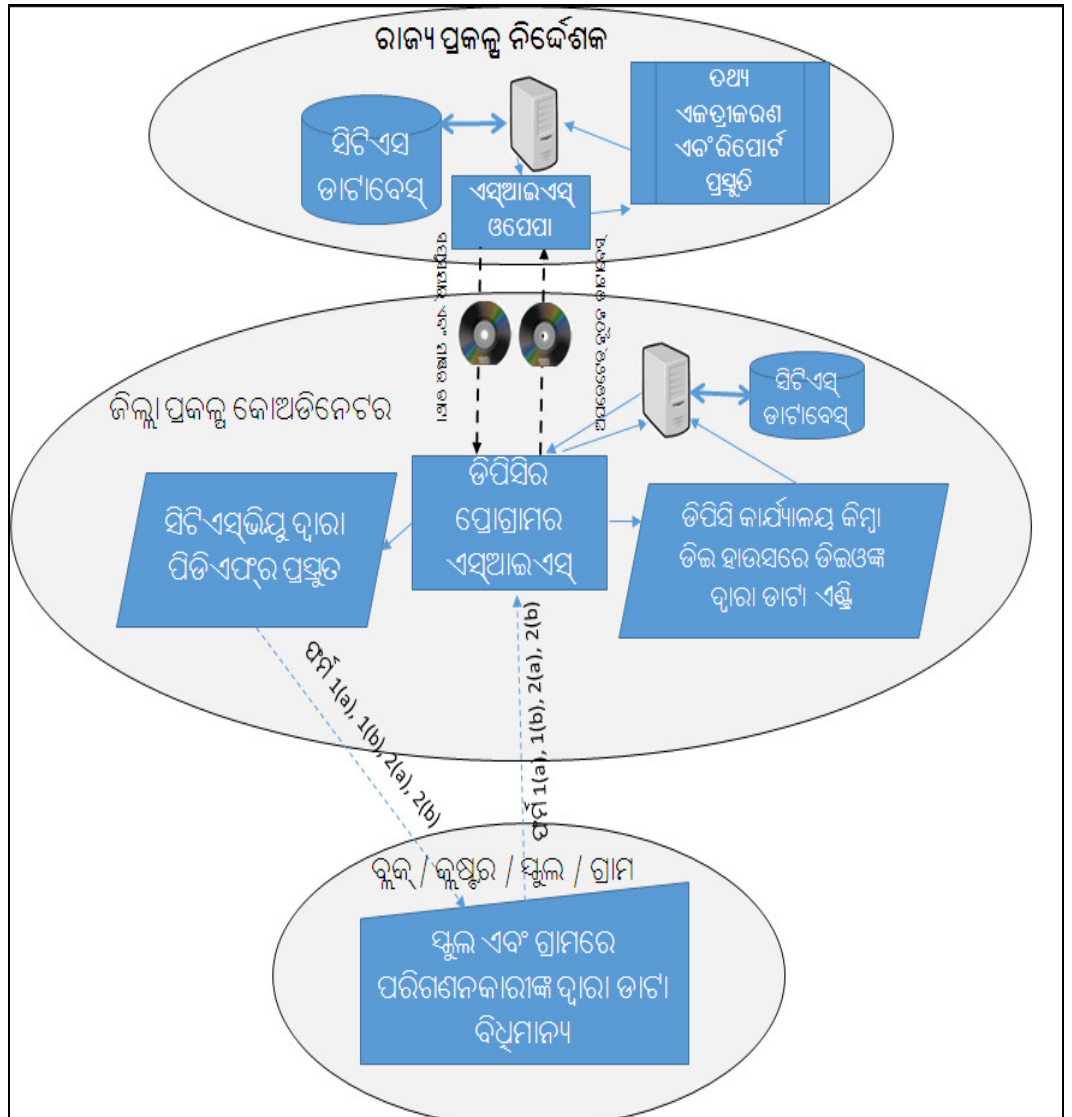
ରାଜ୍ୟ ପ୍ରକଳ୍ପ ନିର୍ଦ୍ଦେଶକ

ସିଟିଏସ ଡାଟାବେସ୍

ତଥ୍ୟ ଏକତ୍ରୀକରଣ ଏବଂ ରିପୋର୍ଟ ପ୍ରସ୍ତୁତି

ଏସ୍ଆଇଏସ୍ ଓପେପା

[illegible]

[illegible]

ଜିଲ୍ଲା ପ୍ରକଳ୍ପ କୋଅଡିନେଟର

ସିଟିଏସ୍ ଡାଟାବେସ୍

ସିଟିଏସ୍ଭିୟୁ ଦ୍ୱାରା ପିଡିଏଫ୍ର ପ୍ରସ୍ତୁତ

ଡିପିସିର ପ୍ରୋଗ୍ରାମର ଏସ୍ଆଇଏସ୍

ଡିପିସି କାର୍ଯ୍ୟାଳୟ କିମ୍ବା ଡିଇ ହାଉସରେ ଡିଇଓଙ୍କ ଦ୍ୱାରା ଡାଟା ଏଣ୍ଟ୍ରି

ଫର୍ମ 1(a), 1(b), 2(a), 2(b)

ଫର୍ମ 1(a), 1(b), 2(a), 2(b)

ବ୍ଲକ୍ / କ୍ଲଷ୍ଟର / ସ୍କୁଲ / ଗ୍ରାମ

ସ୍କୁଲ ଏବଂ ଗ୍ରାମରେ ପରିଗଣନକାରୀଙ୍କ ଦ୍ୱାରା ଡାଟା ବିଧିମାନ୍ୟ